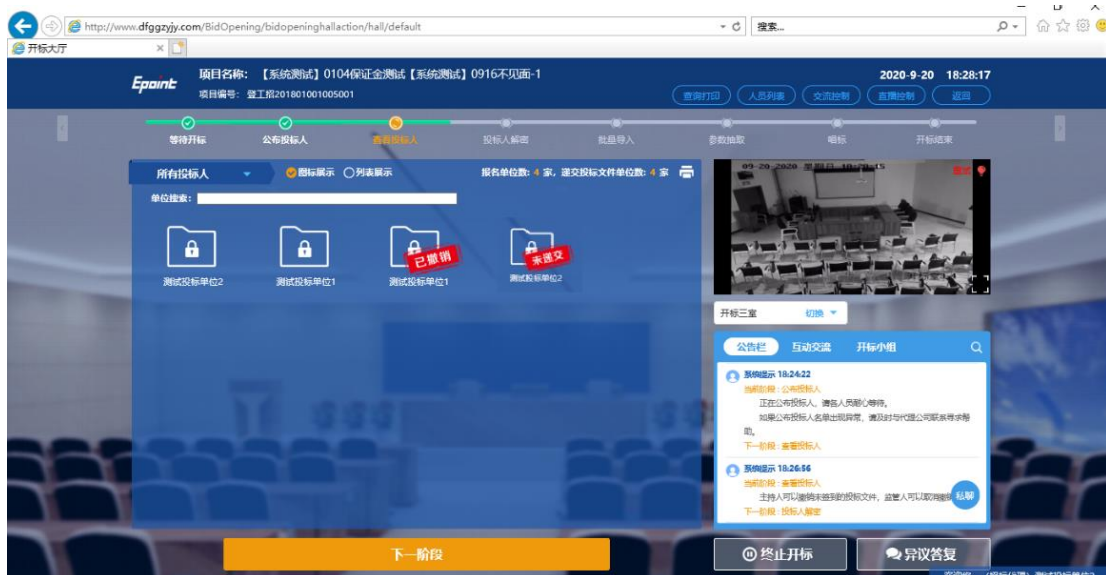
http://www.dfggzyjy.com/BidOpening/bidopeninghallaction/hall/default

搜索...

开标大厅

Epoint

项目名称: 【系统测试】0104保证金测试【系统测试】0916不见面-1

项目编号: 登工招201801001005001

2020-9-20 18:28:17

查询打印 人员列表 交流控制 直播控制 返回

等待开标 公布投标人 查看投标人 投标人解密 批量导入 参数抽取 唱标 开标结束

所有投标人

图标展示 列表展示

报名单位数: 4 家, 递交投标文件单位数: 4 家

单位搜索:

测试投标单位2

测试投标单位1

已撤销 测试投标单位1

未递交 测试投标单位2

09-20-2020

开标三室 切换

公告栏 互动交流 开标小组

系统提示 18:24:22
当前阶段: 公布投标人
正在公布投标人, 请各人员耐心等待。
如果公布投标人名单出现异常, 请及时与代理公司联系寻求帮助。
下一阶段: 查看投标人

系统提示 18:26:56
当前阶段: 查看投标人
主持人可以撤销未签到的投标文件, 监管人可以取消撤销
下一阶段: 投标人解密

私聊

下一阶段

终止开标

异议答复